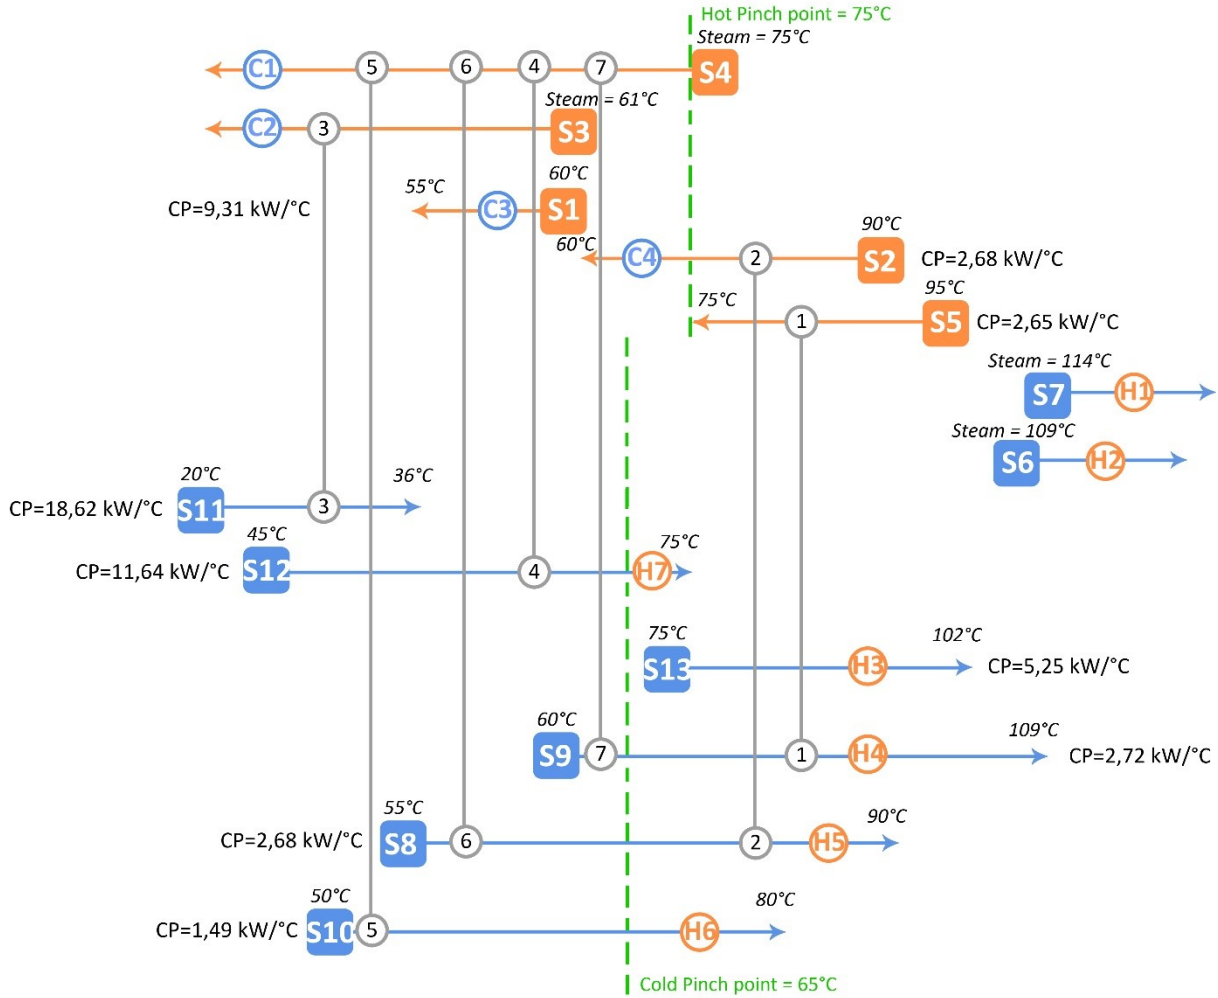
Hot Pinch point = 75°C
Steam = 75°C
C1 5 6 4 7 S4
Steam = 61°C
C2 3 S3
60°C
55°C
CP=9,31 kW/°C
C3 S1
90°C
60°C
C4 2 S2 CP=2,68 kW/°C
95°C
75°C
1 S5 CP=2,65 kW/°C
Steam = 114°C
S7 H1
Steam = 109°C
S6 H2
20°C
36°C
CP=18,62 kW/°C S11 3
45°C
75°C
CP=11,64 kW/°C S12 4 H7
75°C
102°C
S13 H3 CP=5,25 kW/°C
60°C
109°C
S9 7 1 H4 CP=2,72 kW/°C
55°C
90°C
CP=2,68 kW/°C S8 6 2 H5
50°C
80°C
CP=1,49 kW/°C S10 5 H6
Cold Pinch point = 65°C